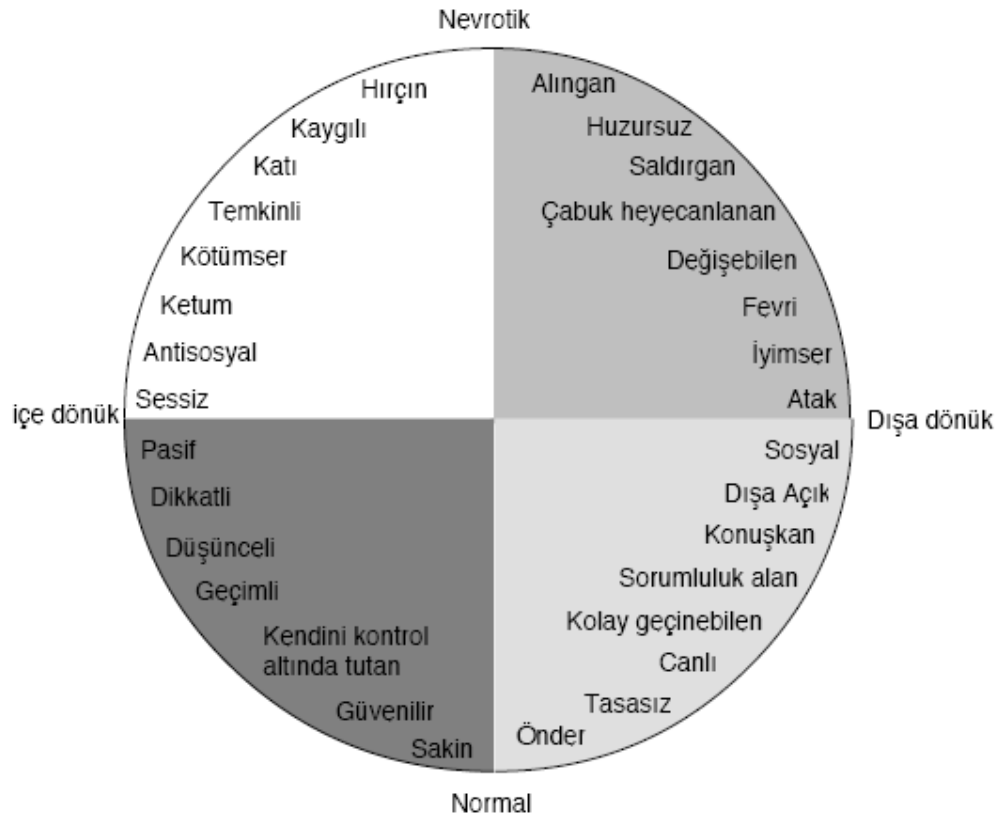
Nevrotik

Hırçın
Kaygılı
Katı
Temkinli
Kötümser
Ketum
Antisosyal
Sessiz

Alıngan
Huzursuz
Saldırgan
Çabuk heyecanlanan
Değişebilen
Fevri
İyimser
Atak

içe dönük

Dışa dönük

Pasif
Dikkatli
Düşünceli
Geçimli
Kendini kontrol altında tutan
Güvenilir
Sakin

Sosyal
Dışa Açık
Konuşkan
Sorumluluk alan
Kolay geçinebilen
Canlı
Tasasız
Önder

Normal